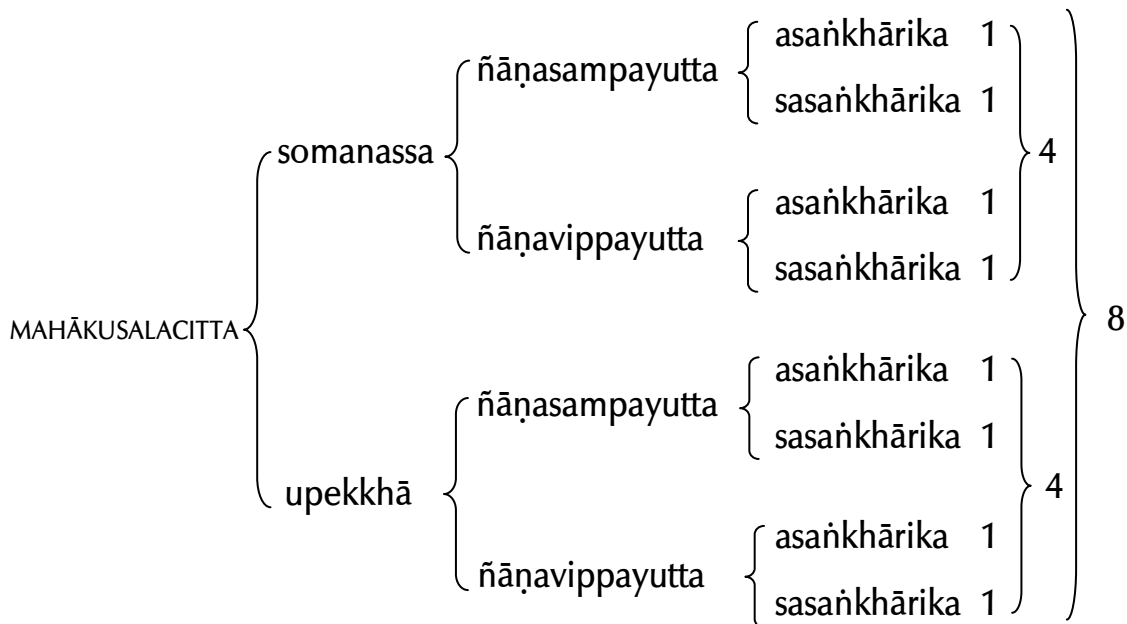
MAHĀKUSALACITTA

somanassa

ñāṇasampayutta
asaṅkhārika 1
sasaṅkhārika 1

ñāṇavippayutta
asaṅkhārika 1
sasaṅkhārika 1

4

upekkhā

ñāṇasampayutta
asaṅkhārika 1
sasaṅkhārika 1

ñāṇavippayutta
asaṅkhārika 1
sasaṅkhārika 1

4

8